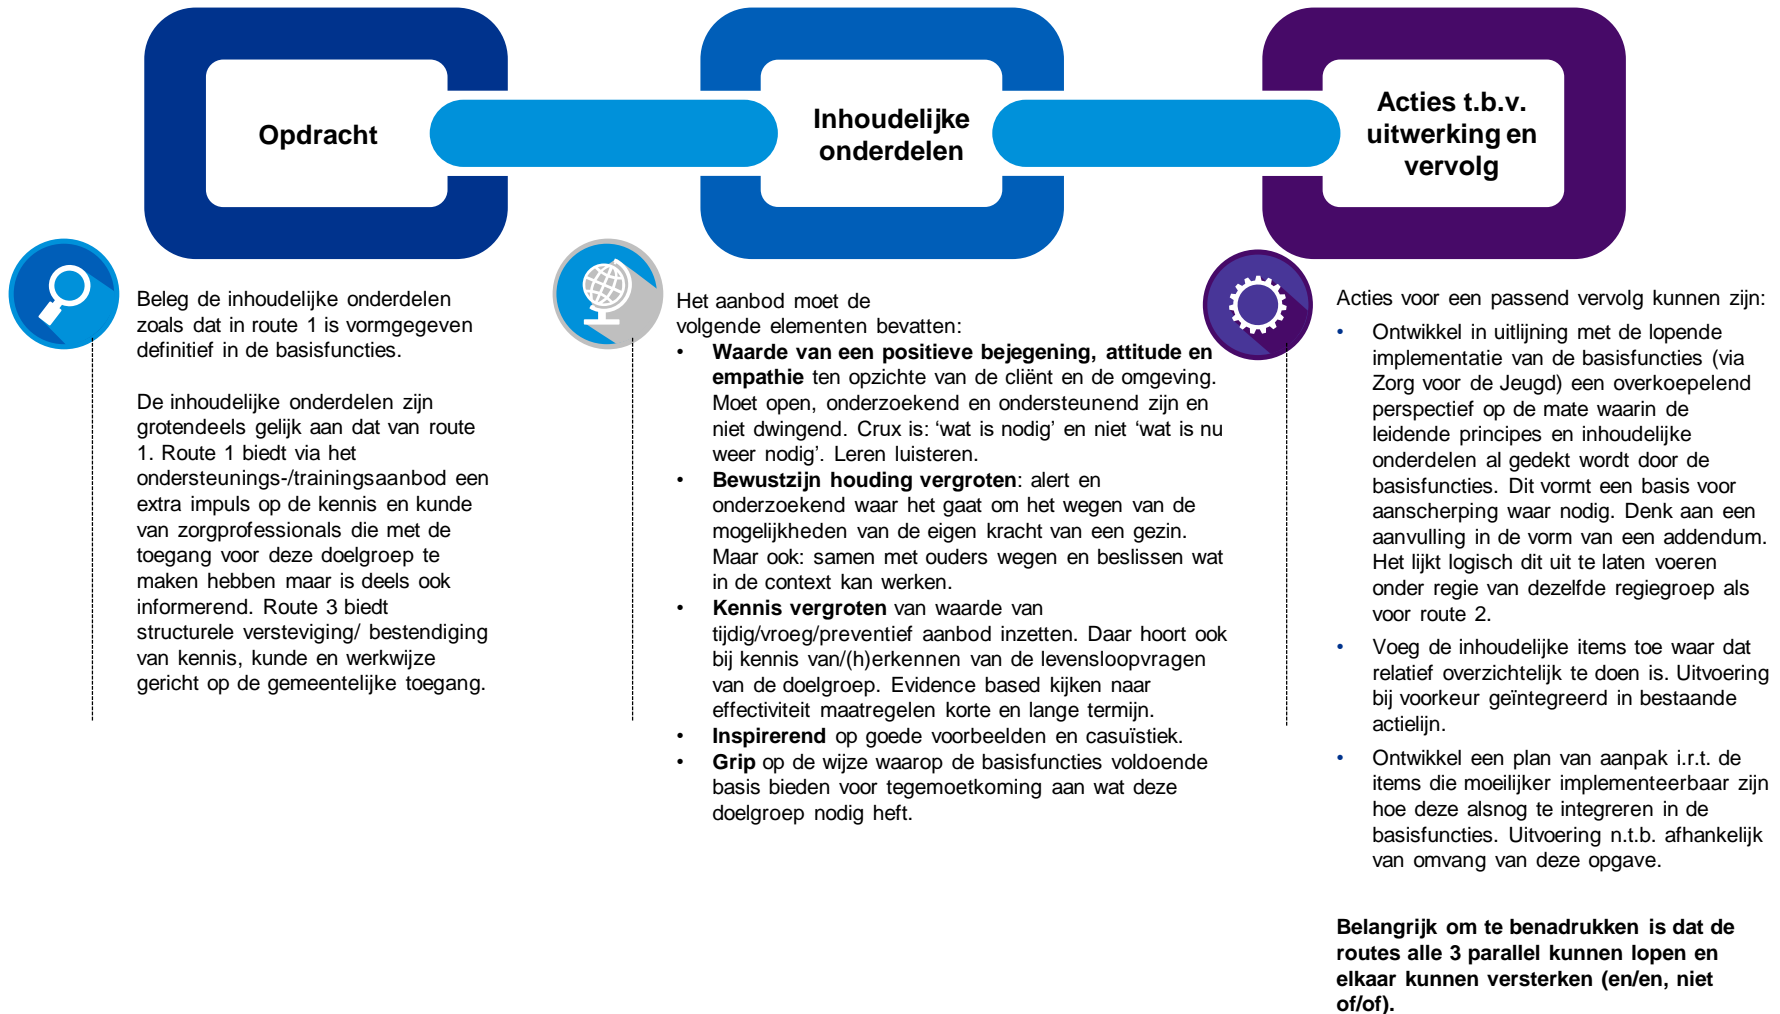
Opdracht

Inhoudelijke onderdelen

Acties t.b.v. uitwerking en vervolg

Beleg de inhoudelijke onderdelen zoals dat in route 1 is vormgegeven definitief in de basisfuncties.

De inhoudelijke onderdelen zijn grotendeels gelijk aan dat van route 1. Route 1 biedt via het ondersteunings-/trainingsaanbod een extra impuls op de kennis en kunde van zorgprofessionals die met de toegang voor deze doelgroep te maken hebben maar is deels ook informerend. Route 3 biedt structurele versteviging/ bestendiging van kennis, kunde en werkwijze gericht op de gemeentelijke toegang.

Het aanbod moet de volgende elementen bevatten:

- **Waarde van een positieve bejegening, attitude en empathie** ten opzichte van de cliënt en de omgeving. Moet open, onderzoekend en ondersteunend zijn en niet dwingend. Crux is: 'wat is nodig' en niet 'wat is nu weer nodig'. Leren luisteren.
- **Bewustzijn houding vergroten**: alert en onderzoekend waar het gaat om het wegen van de mogelijkheden van de eigen kracht van een gezin. Maar ook: samen met ouders wegen en beslissen wat in de context kan werken.
- **Kennis vergroten** van waarde van tijdig/vroeg/preventief aanbod inzetten. Daar hoort ook bij kennis van/(h)erkennen van de levensloopvragen van de doelgroep. Evidence based kijken naar effectiviteit maatregelen korte en lange termijn.
- **Inspirerend** op goede voorbeelden en casuïstiek.
- **Grip** op de wijze waarop de basisfuncties voldoende basis bieden voor tegemoetkoming aan wat deze doelgroep nodig heft.

Acties voor een passend vervolg kunnen zijn:

- Ontwikkel in uitlijning met de lopende implementatie van de basisfuncties (via Zorg voor de Jeugd) een overkoepelend perspectief op de mate waarin de leidende principes en inhoudelijke onderdelen al gedekt wordt door de basisfuncties. Dit vormt een basis voor aanscherping waar nodig. Denk aan een aanvulling in de vorm van een addendum. Het lijkt logisch dit uit te laten voeren onder regie van dezelfde regiegroep als voor route 2.
- Voeg de inhoudelijke items toe waar dat relatief overzichtelijk te doen is. Uitvoering bij voorkeur geïntegreerd in bestaande actielijn.
- Ontwikkel een plan van aanpak i.r.t. de items die moeilijker implementeerbaar zijn hoe deze alsnog te integreren in de basisfuncties. Uitvoering n.t.b. afhankelijk van omvang van deze opgave.

**Belangrijk om te benadrukken is dat de routes alle 3 parallel kunnen lopen en elkaar kunnen versterken (en/en, niet of/of).**